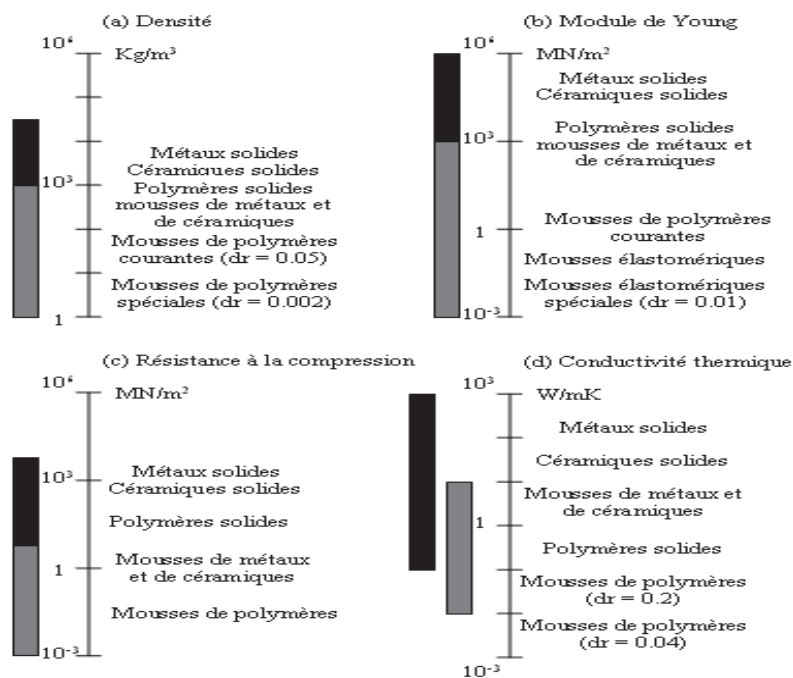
(a) Densité

$10^6$ Kg/m³

Métaux solides
Céramiques solides
$10^3$ Polymères solides
mousses de métaux et de céramiques
Mousses de polymères courantes (dr = 0.05)
Mousses de polymères spéciales (dr = 0.002)
1

(b) Module de Young

$10^6$ MN/m²

Métaux solides
Céramiques solides
$10^3$ Polymères solides
mousses de métaux et de céramiques
Mousses de polymères
1 courantes
Mousses élastomériques
Mousses élastomériques spéciales (dr = 0.01)
$10^{-3}$

(c) Résistance à la compression

$10^6$ MN/m²

$10^3$ Métaux solides
Céramiques solides
Polymères solides
Mousses de métaux
1 et de céramiques
Mousses de polymères
$10^{-3}$

(d) Conductivité thermique

$10^3$ W/mK

Métaux solides
Céramiques solides
Mousses de métaux et de céramiques
1
Polymères solides
Mousses de polymères (dr = 0.2)
Mousses de polymères (dr = 0.04)
$10^{-3}$